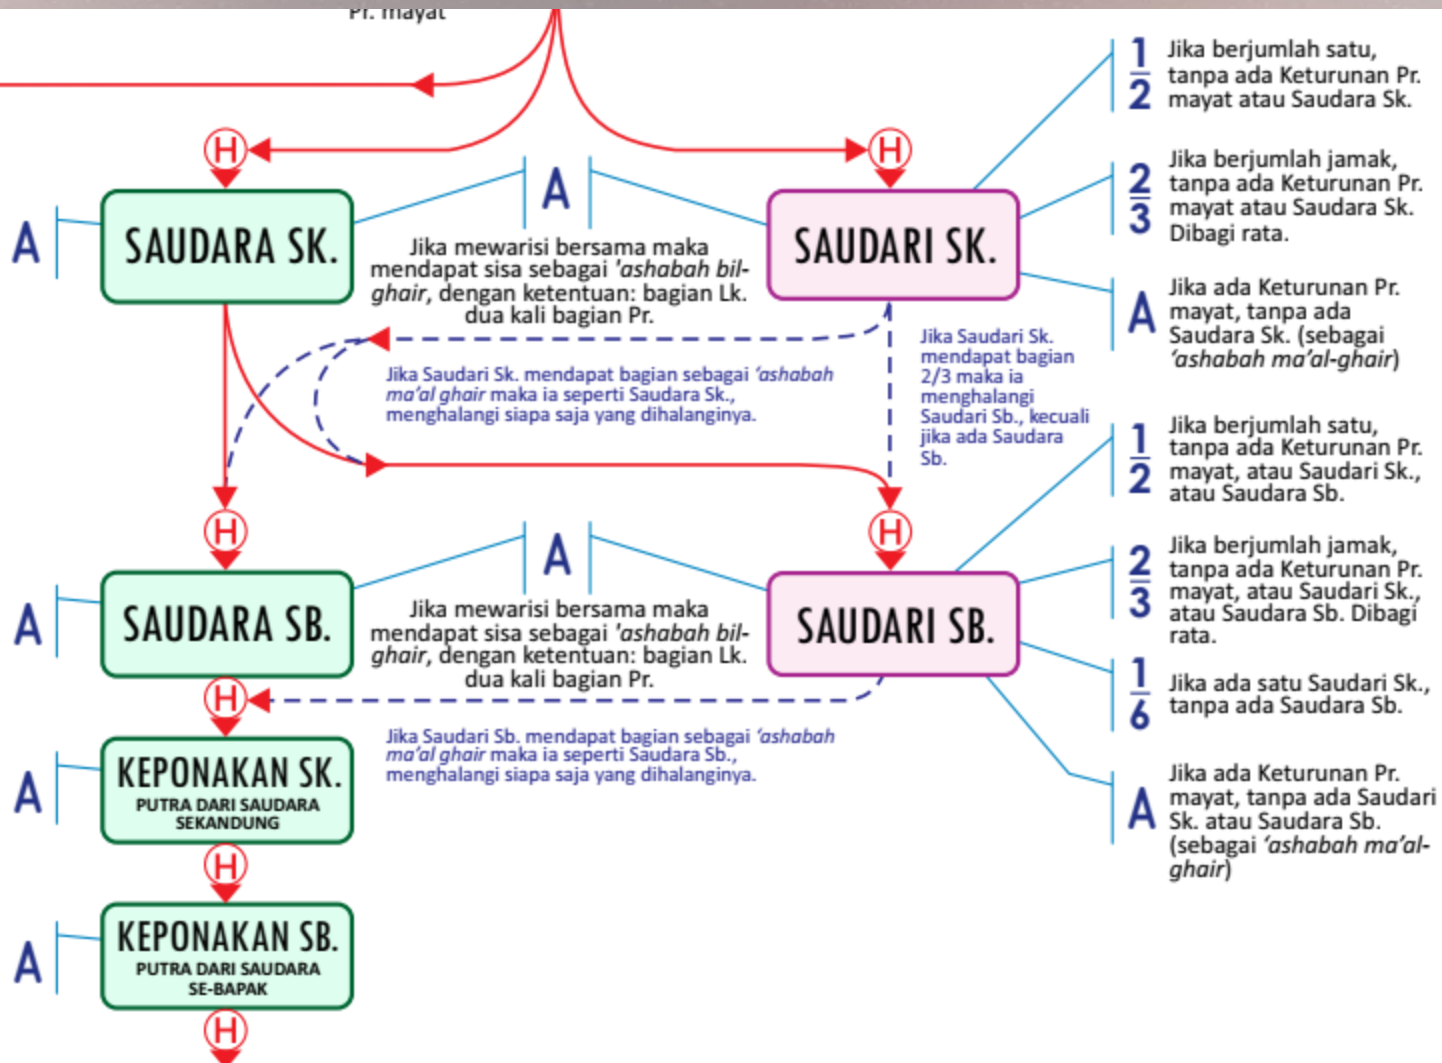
Pr. mayat

H

H

A

SAUDARA SK.

A

Jika mewarisi bersama maka mendapat sisa sebagai 'ashabah bil-ghair, dengan ketentuan: bagian Lk. dua kali bagian Pr.

SAUDARI SK.

$\frac{1}{2}$ Jika berjumlah satu, tanpa ada Keturunan Pr. mayat atau Saudara Sk.

$\frac{2}{3}$ Jika berjumlah jamak, tanpa ada Keturunan Pr. mayat atau Saudara Sk. Dibagi rata.

A Jika ada Keturunan Pr. mayat, tanpa ada Saudara Sk. (sebagai 'ashabah ma'al-ghair)

Jika Saudari Sk. mendapat bagian sebagai 'ashabah ma'al ghair maka ia seperti Saudara Sk., menghalangi siapa saja yang dihalanginya.

Jika Saudari Sk. mendapat bagian 2/3 maka ia menghalangi Saudari Sb., kecuali jika ada Saudara Sb.

$\frac{1}{2}$ Jika berjumlah satu, tanpa ada Keturunan Pr. mayat, atau Saudari Sk., atau Saudara Sb.

H

H

A

SAUDARA SB.

A

Jika mewarisi bersama maka mendapat sisa sebagai 'ashabah bil-ghair, dengan ketentuan: bagian Lk. dua kali bagian Pr.

SAUDARI SB.

$\frac{2}{3}$ Jika berjumlah jamak, tanpa ada Keturunan Pr. mayat, atau Saudari Sk., atau Saudara Sb. Dibagi rata.

$\frac{1}{6}$ Jika ada satu Saudari Sk., tanpa ada Saudara Sb.

H

Jika Saudari Sb. mendapat bagian sebagai 'ashabah ma'al ghair maka ia seperti Saudara Sb., menghalangi siapa saja yang dihalanginya.

A Jika ada Keturunan Pr. mayat, tanpa ada Saudari Sk. atau Saudara Sb. (sebagai 'ashabah ma'al-ghair)

A

KEPONAKAN SK.
PUTRA DARI SAUDARA SEKANDUNG

H

A

KEPONAKAN SB.
PUTRA DARI SAUDARA SE-BAPAK

H